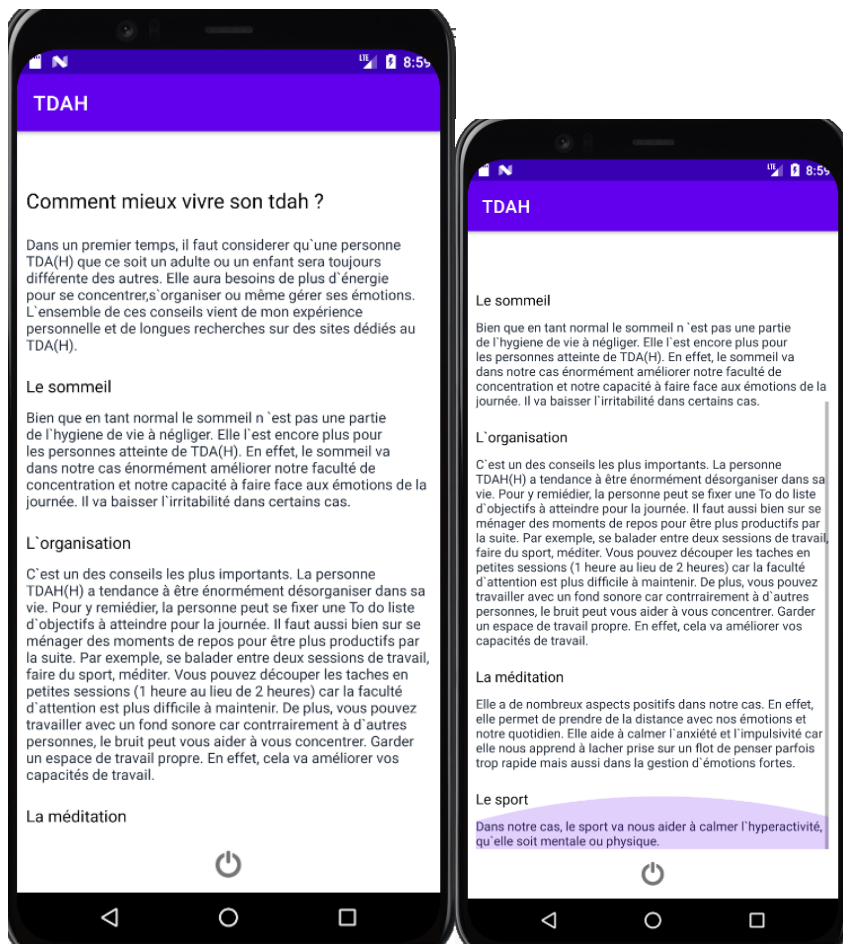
8:59

TDAH

Comment mieux vivre son tdah ?

Dans un premier temps, il faut considerer qu`une personne TDA(H) que ce soit un adulte ou un enfant sera toujours différente des autres. Elle aura besoins de plus d`énergie pour se concentrer,s`organiser ou même gérer ses émotions. L`ensemble de ces conseils vient de mon expérience personnelle et de longues recherches sur des sites dédiés au TDA(H).

Le sommeil

Bien que en tant normal le sommeil n `est pas une partie de l`hygiene de vie à négliger. Elle l`est encore plus pour les personnes atteinte de TDA(H). En effet, le sommeil va dans notre cas énormément améliorer notre faculté de concentration et notre capacité à faire face aux émotions de la journée. Il va baisser l`irritabilité dans certains cas.

L`organisation

C`est un des conseils les plus importants. La personne TDAH(H) a tendance à être énormément désorganiser dans sa vie. Pour y remiédier, la personne peut se fixer une To do liste d`objectifs à atteindre pour la journée. Il faut aussi bien sur se ménager des moments de repos pour être plus productifs par la suite. Par exemple, se balader entre deux sessions de travail, faire du sport, méditer. Vous pouvez découper les taches en petites sessions (1 heure au lieu de 2 heures) car la faculté d`attention est plus difficile à maintenir. De plus, vous pouvez travailler avec un fond sonore car contrrairement à d`autres personnes, le bruit peut vous aider à vous concentrer. Garder un espace de travail propre. En effet, cela va améliorer vos capacités de travail.

La méditation

8:59

TDAH

Le sommeil

Bien que en tant normal le sommeil n `est pas une partie de l`hygiene de vie à négliger. Elle l`est encore plus pour les personnes atteinte de TDA(H). En effet, le sommeil va dans notre cas énormément améliorer notre faculté de concentration et notre capacité à faire face aux émotions de la journée. Il va baisser l`irritabilité dans certains cas.

L`organisation

C`est un des conseils les plus importants. La personne TDAH(H) a tendance à être énormément désorganiser dans sa vie. Pour y remiédier, la personne peut se fixer une To do liste d`objectifs à atteindre pour la journée. Il faut aussi bien sur se ménager des moments de repos pour être plus productifs par la suite. Par exemple, se balader entre deux sessions de travail, faire du sport, méditer. Vous pouvez découper les taches en petites sessions (1 heure au lieu de 2 heures) car la faculté d`attention est plus difficile à maintenir. De plus, vous pouvez travailler avec un fond sonore car contrrairement à d`autres personnes, le bruit peut vous aider à vous concentrer. Garder un espace de travail propre. En effet, cela va améliorer vos capacités de travail.

La méditation

Elle a de nombreux aspects positifs dans notre cas. En effet, elle permet de prendre de la distance avec nos émotions et notre quotidien. Elle aide à calmer l`anxiété et l`impulsivité car elle nous apprend à lacher prise sur un flot de penser parfois trop rapide mais aussi dans la gestion d`émotions fortes.

Le sport

Dans notre cas, le sport va nous aider à calmer l`hyperactivité, qu`elle soit mentale ou physique.